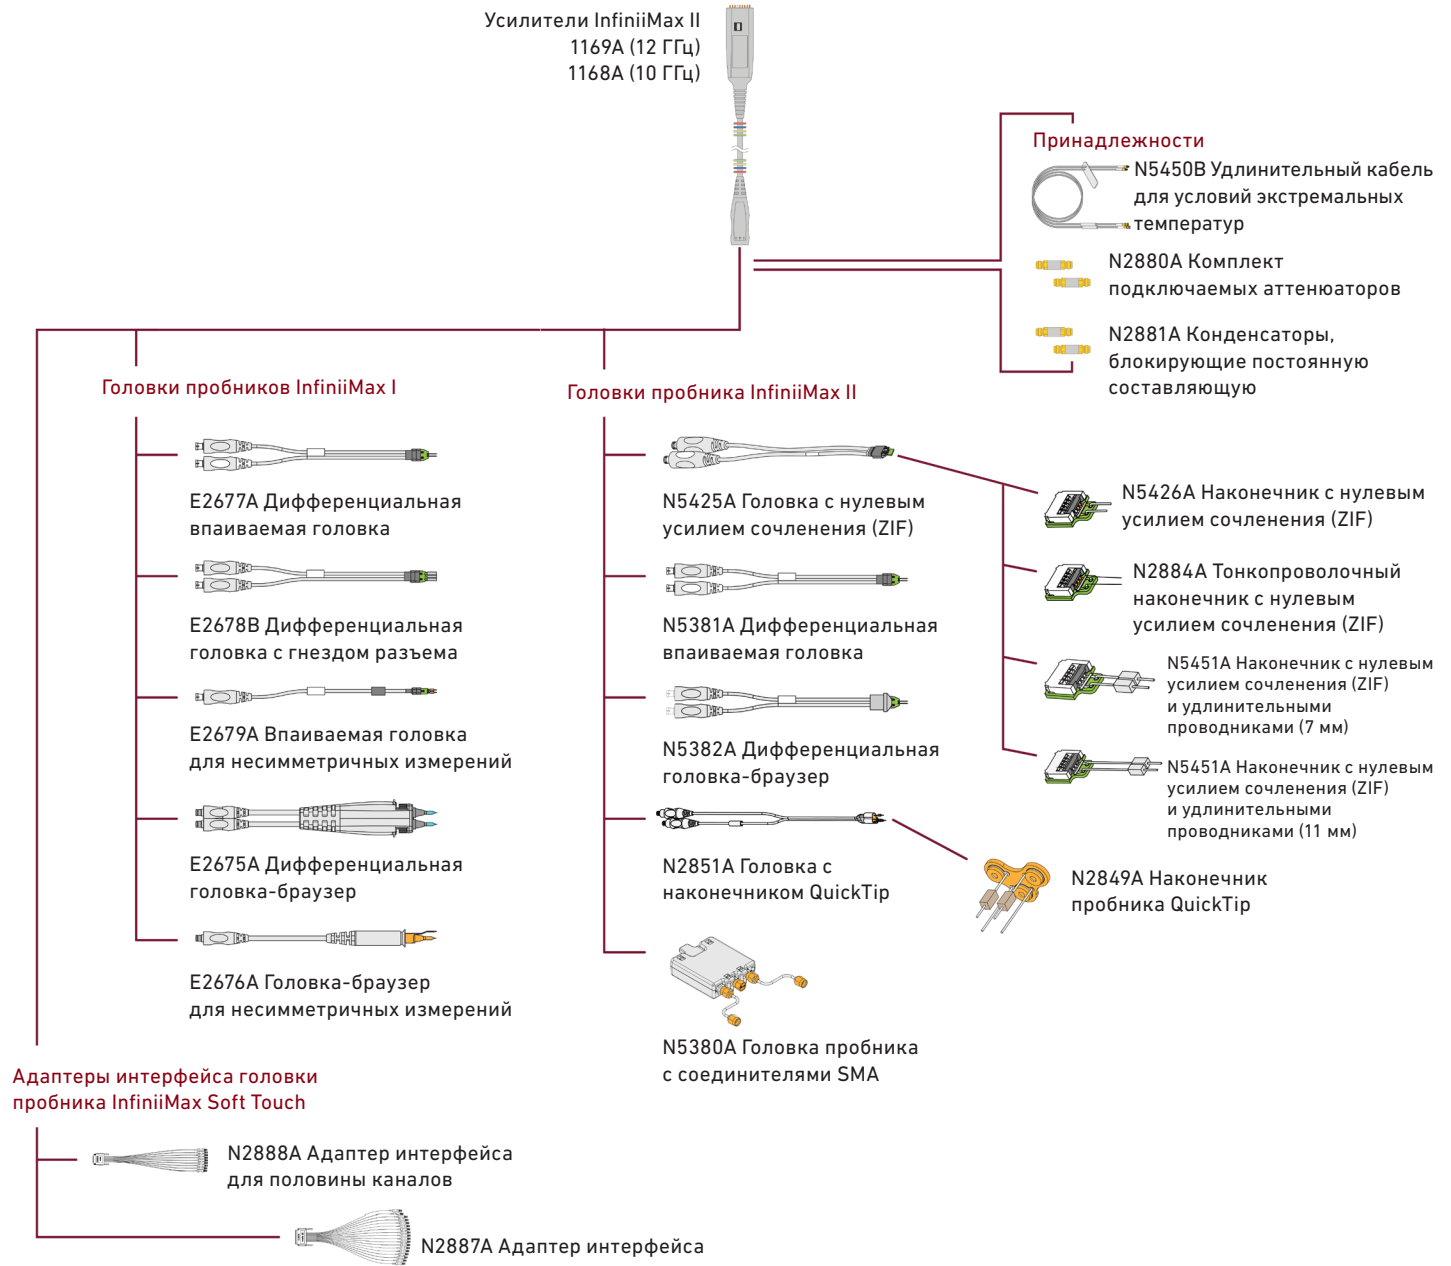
Усилители InfiniiMax II
1169A (12 ГГц)
1168A (10 ГГц)

Принадлежности

N5450B Удлинительный кабель для условий экстремальных температур

N2880A Комплект подключаемых аттенюаторов

N2881A Конденсаторы, блокирующие постоянную составляющую

Головки пробников InfiniiMax I

E2677A Дифференциальная впаиваемая головка

E2678B Дифференциальная головка с гнездом разъема

E2679A Впаиваемая головка для несимметричных измерений

E2675A Дифференциальная головка-браузер

E2676A Головка-браузер для несимметричных измерений

Головки пробника InfiniiMax II

N5425A Головка с нулевым усилием сочленения (ZIF)

N5381A Дифференциальная впаиваемая головка

N5382A Дифференциальная головка-браузер

N2851A Головка с наконечником QuickTip

N5380A Головка пробника с соединителями SMA

N5426A Наконечник с нулевым усилием сочленения (ZIF)

N2884A Тонкопроволочный наконечник с нулевым усилием сочленения (ZIF)

N5451A Наконечник с нулевым усилием сочленения (ZIF) и удлинительными проводниками (7 мм)

N5451A Наконечник с нулевым усилием сочленения (ZIF) и удлинительными проводниками (11 мм)

N2849A Наконечник пробника QuickTip

Адаптеры интерфейса головки пробника InfiniiMax Soft Touch

N2888A Адаптер интерфейса для половины каналов

N2887A Адаптер интерфейса